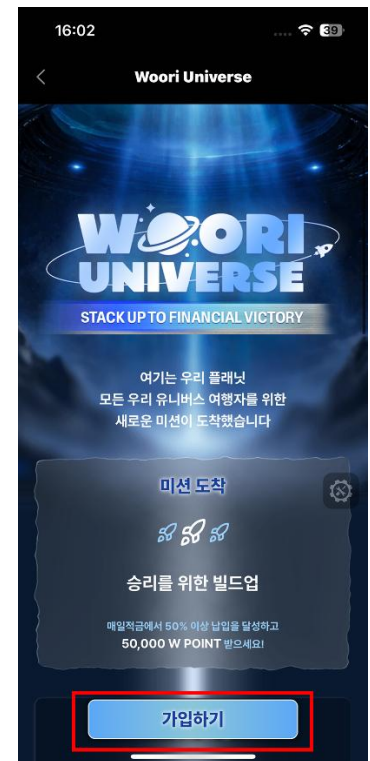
16:02

39

<

Woori Universe

WOORI UNIVERSE

STACK UP TO FINANCIAL VICTORY

여기는 우리 플래닛
모든 우리 유니버스 여행자를 위한
새로운 미션이 도착했습니다

미션 도착

승리를 위한 빌드업

매일적금에서 50% 이상 납입을 달성하고
50,000 W POINT 받으세요!

가입하기